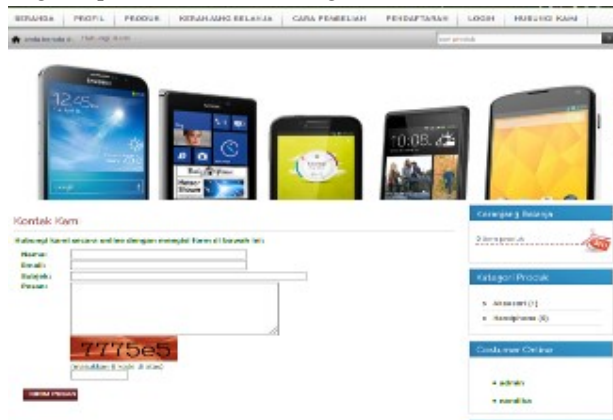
BERANDA | PROFIL | PRODUK | KERANJANG BELANJA | CARA PEMBELIAN | PENDAFTARAN | LOGIN | HUBUNGI KAMI

Anda berada di : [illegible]

cari produk

12:45

10:08

Kontak Kami

Hubungi kami secara online dengan mengisi form di bawah ini:

Nama :
Email :
Subjek :
Pesan :

7775e5

Masukkan 6 kode di atas

KIRIM PESAN

Keranjang Belanja

0 item produk

Kategori Produk

» Aksesori (1)
» Handphone (8)

Costumer Online

» admin
» nandika